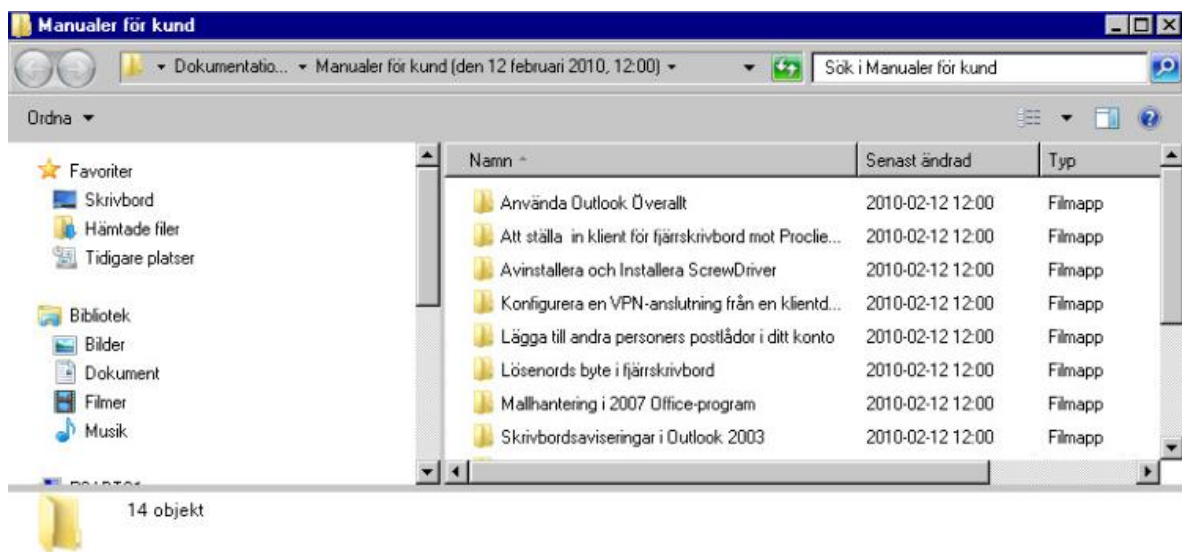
Manualer för kund

▸ Dokumentatio... ▸ Manualer för kund (den 12 februari 2010, 12:00) ▸

Sök i Manualer för kund

Ordna ▾

Favoriter
Skrivbord
Hämtade filer
Tidigare platser

Bibliotek
Bilder
Dokument
Filmer
Musik

| Namn | Senast ändrad | Typ |
|---|---|---|
| Använda Outlook Överallt | 2010-02-12 12:00 | Filmapp |
| Att ställa in klient för fjärrskrivbord mot Proclie... | 2010-02-12 12:00 | Filmapp |
| Avinstallera och Installera ScrewDriver | 2010-02-12 12:00 | Filmapp |
| Konfigurera en VPN-anslutning från en klientd... | 2010-02-12 12:00 | Filmapp |
| Lägga till andra personers postlådor i ditt konto | 2010-02-12 12:00 | Filmapp |
| Lösenords byte i fjärrskrivbord | 2010-02-12 12:00 | Filmapp |
| Mallhantering i 2007 Office-program | 2010-02-12 12:00 | Filmapp |
| Skrivbordsaviseringar i Outlook 2003 | 2010-02-12 12:00 | Filmapp |

14 objekt